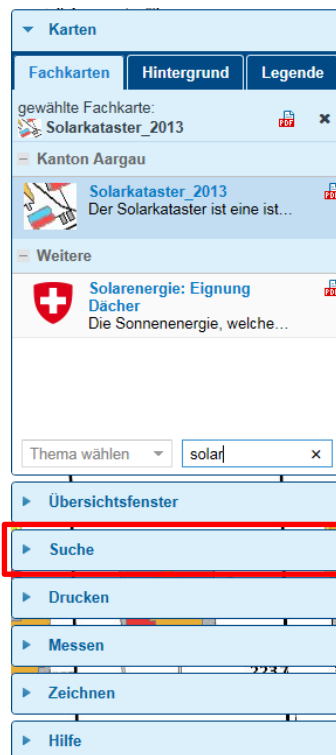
Karten

Fachkarten | Hintergrund | Legende

gewählte Fachkarte:
Solarkataster_2013

Kanton Aargau

Solarkataster_2013
Der Solarkataster ist eine ist...

Weitere

Solarenergie: Eignung Dächer
Die Sonnenenergie, welche...

Thema wählen

solar

Übersichtsfenster

Suche

Drucken

Messen

Zeichnen

Hilfe